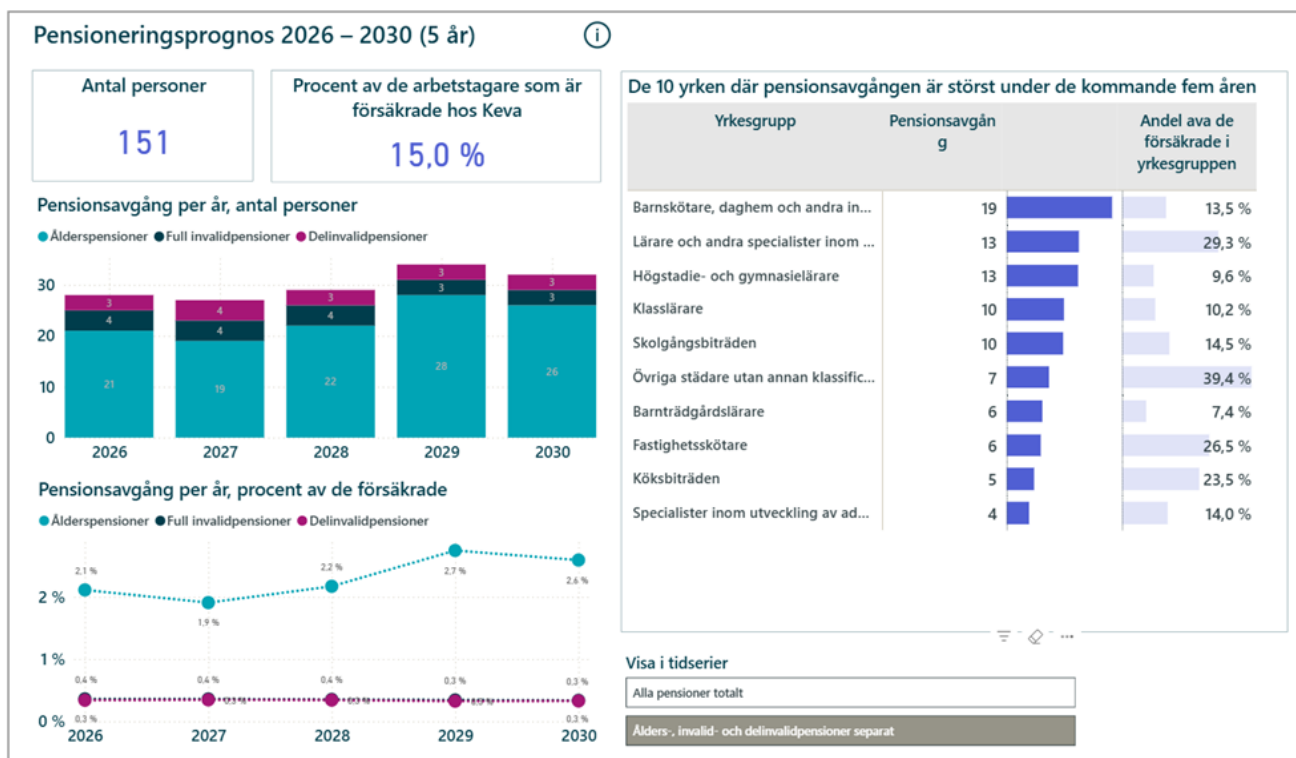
Pensioneringsprognos 2026 – 2030 (5 år)

Antal personer

151

Procent av de arbetstagare som är försäkrade hos Keva

15,0 %

Pensionsavgång per år, antal personer

Ålderspensioner Full invalidpensioner Delinvalidpensioner

30
20
10
0

| | 2026 | 2027 | 2028 | 2029 | 2030 |
|---|---|---|---|---|---|
| Delinvalidpensioner | 3 | 4 | 3 | 3 | 3 |
| Full invalidpensioner | 4 | 4 | 4 | 3 | 3 |
| Ålderspensioner | 21 | 19 | 22 | 28 | 26 |

Pensionsavgång per år, procent av de försäkrade

Ålderspensioner Full invalidpensioner Delinvalidpensioner

2 %
1 %
0 %

| | 2026 | 2027 | 2028 | 2029 | 2030 |
|---|---|---|---|---|---|
| Ålderspensioner | 2,1 % | 1,9 % | 2,2 % | 2,7 % | 2,6 % |
| | 0,4 % | 0,4 % | 0,4 % | 0,3 % | 0,3 % |
| | 0,3 % | 0,3 % | 0,3 % | 0,3 % | 0,3 % |

De 10 yrken där pensionsavgången är störst under de kommande fem åren

| Yrkesgrupp | Pensionsavgång | Andel ava de försäkrade i yrkesgruppen |
|---|---|---|
| Barnskötare, daghem och andra in... | 19 | 13,5 % |
| Lärare och andra specialister inom ... | 13 | 29,3 % |
| Högstadie- och gymnasielärare | 13 | 9,6 % |
| Klasslärare | 10 | 10,2 % |
| Skolgångsbiträden | 10 | 14,5 % |
| Övriga städare utan annan klassific... | 7 | 39,4 % |
| Barnträdgårdslärare | 6 | 7,4 % |
| Fastighetsskötare | 6 | 26,5 % |
| Köksbiträden | 5 | 23,5 % |
| Specialister inom utveckling av ad... | 4 | 14,0 % |

Visa i tidserier

Alla pensioner totalt

Ålders-, invalid- och delinvalidpensioner separat